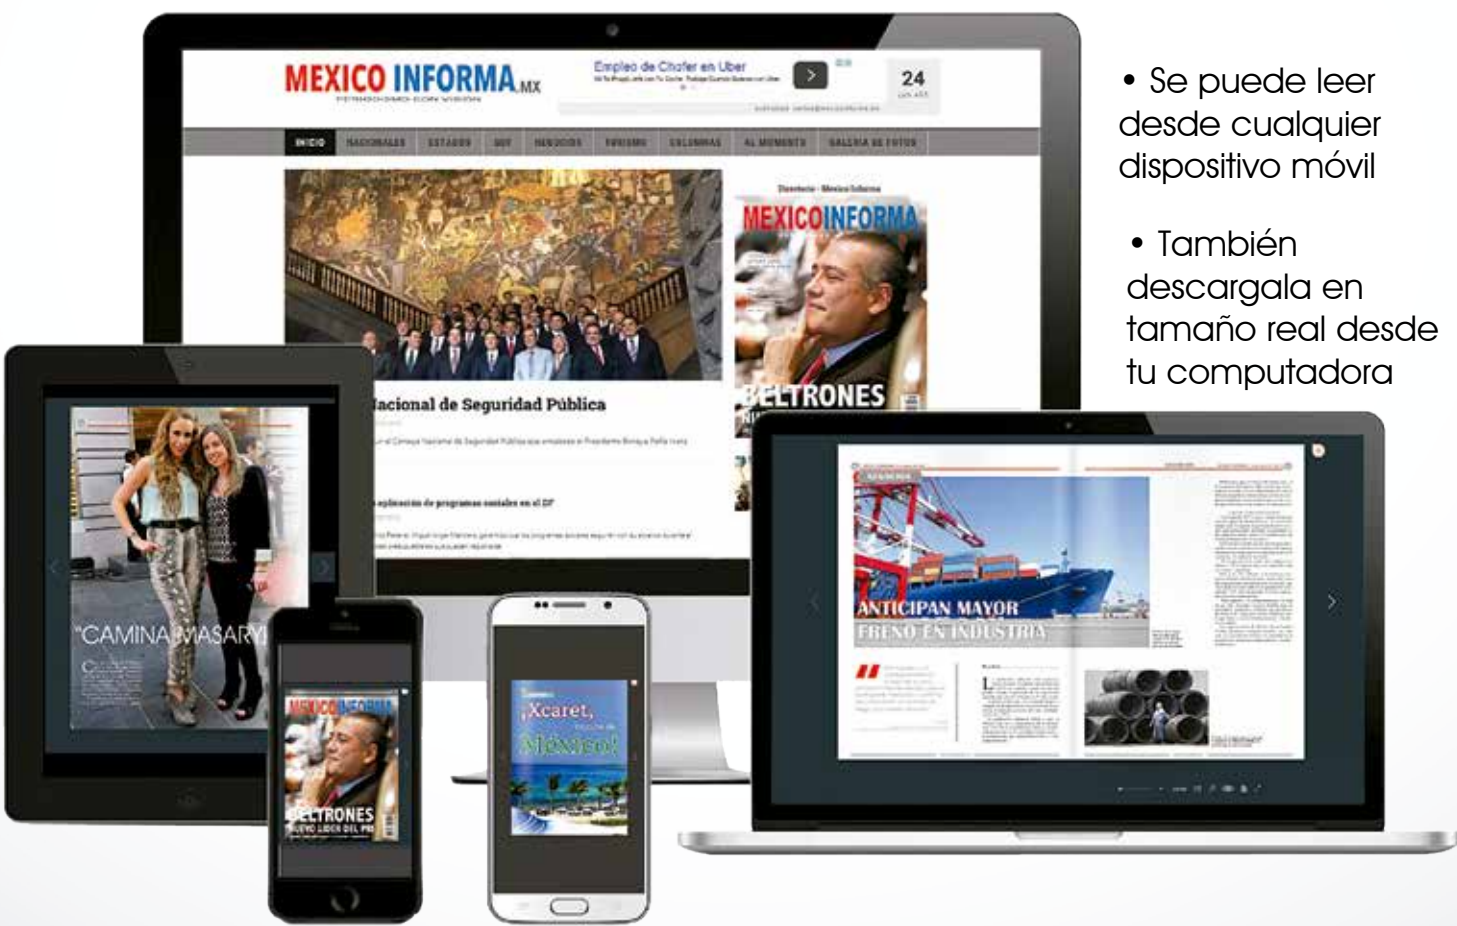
• Se puede leer desde cualquier dispositivo móvil

• También descargala en tamaño real desde tu computadora

MEXICO INFORMA.MX

Empleo de Chofer en Uber

24

INICIO NACIONALES ESTADOS DDF NEGOCIOS TURISMO COLUMNAS AL MOMENTO GALERIA DE FOTOS

MEXICOINFORMA

BELTRONES

Nacional de Seguridad Pública

"CAMINA MASARY"

MEXICOINFORMA

BELTRONES

¡Xcaret, México!

ANTICIPAN MAYOR FRENO EN INDUSTRIA